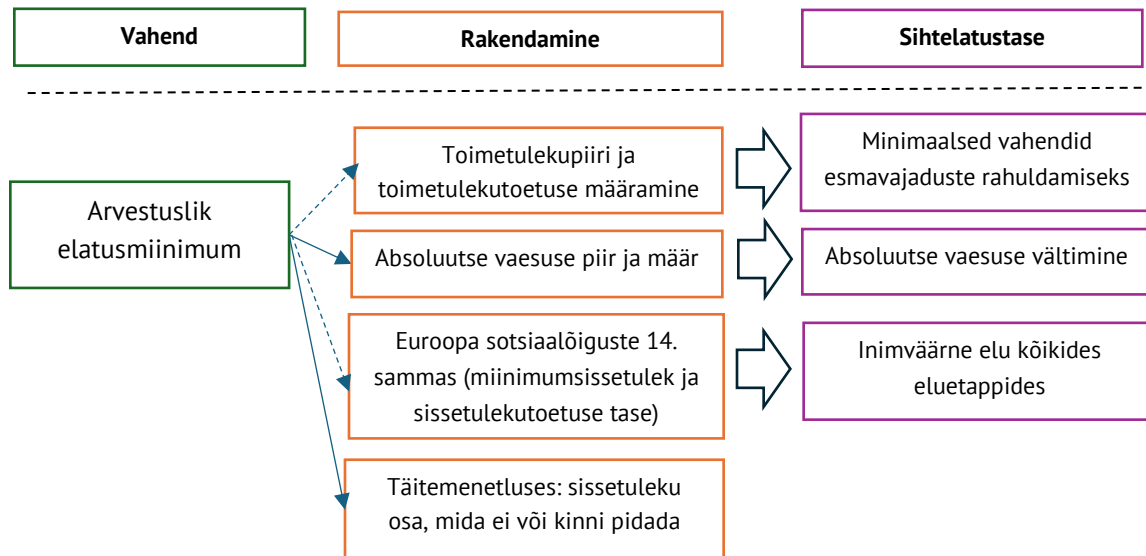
Vahend

Rakendamine

Sihtelatustase

Arvestuslik elatusmiinimum

Toimetulekupiiri ja toimetulekutoetuse määramine

Minimaalsed vahendid esmavajaduste rahuldamiseks

Absoluutse vaesuse piir ja määr

Absoluutse vaesuse vältimine

Euroopa sotsiaalõiguste 14. sammas (miinimumsissetulek ja sissetulekutoetuse tase)

Inimväärne elu kõikides eluetappides

Täitemenetluses: sissetuleku osa, mida ei või kinni pidada